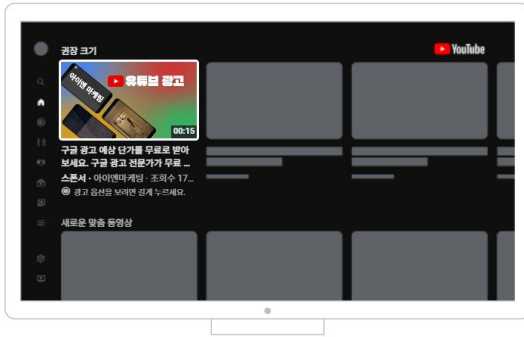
권장 크기

YouTube

아이엠 마케팅

유튜브 광고

00:15

구글 광고 예상 단가를 무료로 받아보세요. 구글 광고 전문가가 무료 ...

스폰서 • 아이엠마케팅 • 조회수 17...

광고 옵션을 보려면 길게 누르세요.

새로운 맞춤 동영상